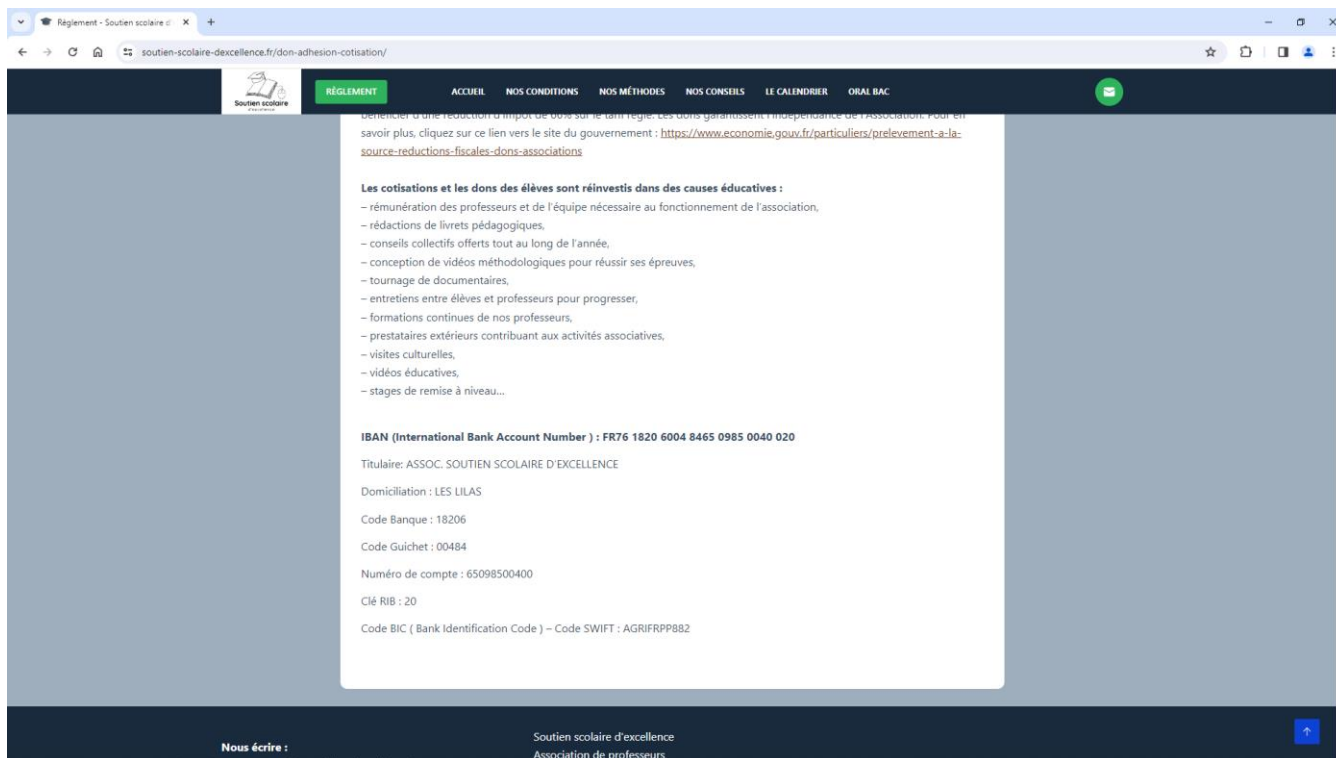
Règlement - Soutien scolaire d' ×

soutien-scolaire-dexcellence.fr/don-adhesion-cotisation/

Soutien scolaire

RÈGLEMENT ACCUEIL NOS CONDITIONS NOS MÉTHODES NOS CONSEILS LE CALENDRIER ORAL BAC

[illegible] savoir plus, cliquez sur ce lien vers le site du gouvernement : https://www.economie.gouv.fr/particuliers/prelevement-a-la-source-reductions-fiscales-dons-associations

**Les cotisations et les dons des élèves sont réinvestis dans des causes éducatives :**
– rémunération des professeurs et de l'équipe nécessaire au fonctionnement de l'association,
– rédactions de livrets pédagogiques,
– conseils collectifs offerts tout au long de l'année,
– conception de vidéos méthodologiques pour réussir ses épreuves,
– tournage de documentaires,
– entretiens entre élèves et professeurs pour progresser,
– formations continues de nos professeurs,
– prestataires extérieurs contribuant aux activités associatives,
– visites culturelles,
– vidéos éducatives,
– stages de remise à niveau...

**IBAN (International Bank Account Number ) : FR76 1820 6004 8465 0985 0040 020**

Titulaire: ASSOC. SOUTIEN SCOLAIRE D'EXCELLENCE

Domiciliation : LES LILAS

Code Banque : 18206

Code Guichet : 00484

Numéro de compte : 65098500400

Clé RIB : 20

Code BIC ( Bank Identification Code ) – Code SWIFT : AGRIFRPP882

Nous écrire :

Soutien scolaire d'excellence
Association de professeurs